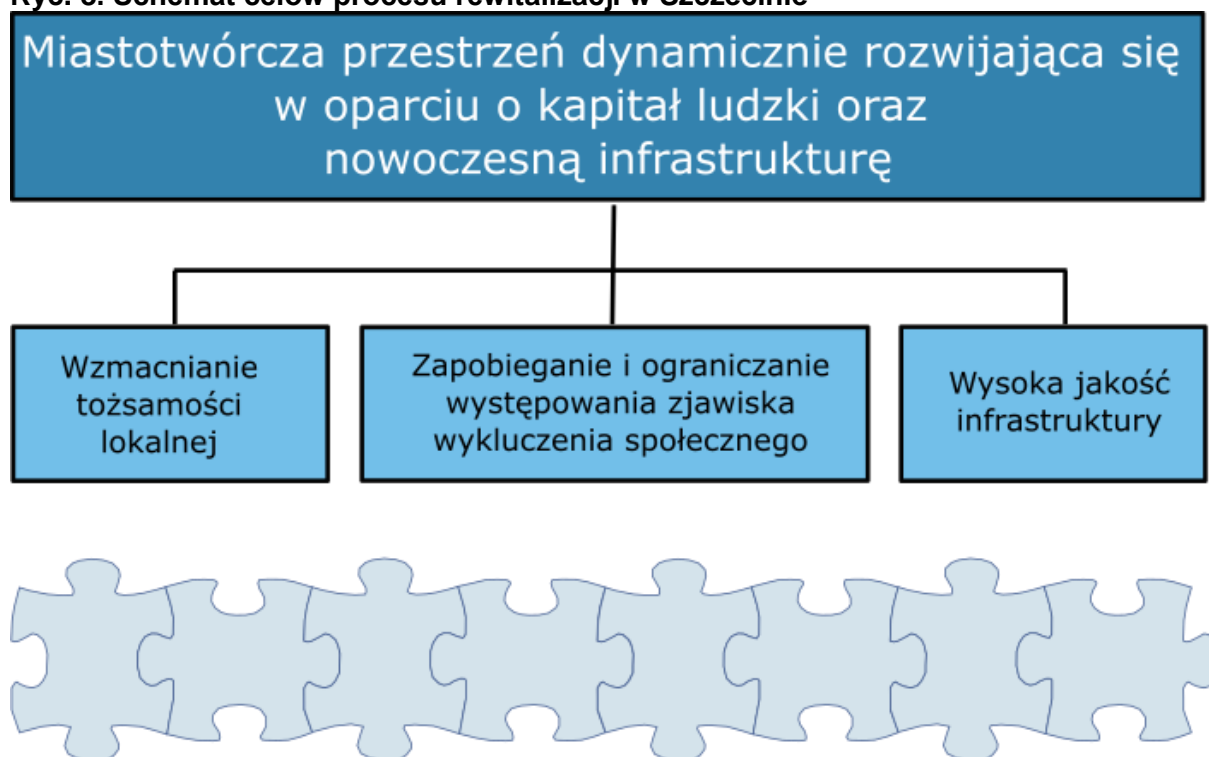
Ryc. 5. Schemat celów procesu rewitalizacji w Szczecinie

Miastotwórcza przestrzeń dynamicznie rozwijająca się w oparciu o kapitał ludzki oraz nowoczesną infrastrukturę

Wzmacnianie tożsamości lokalnej

Zapobieganie i ograniczanie występowania zjawiska wykluczenia społecznego

Wysoka jakość infrastruktury